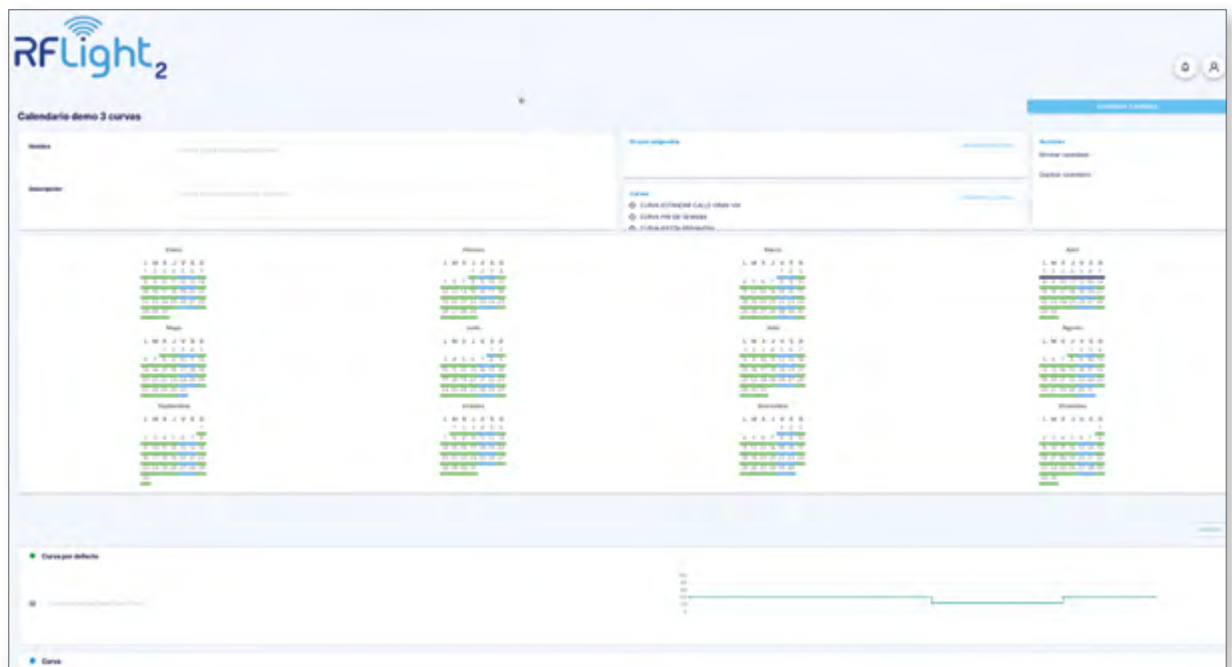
RFLight$_2$

Calendario demo 3 curvas

Nombre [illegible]

Descripción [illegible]

Grupo asignado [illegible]

Curvas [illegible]

CURVA ESTANDAR CALLE GRAN VIA

CURVA FIN DE SEMANA

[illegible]

Acciones

Eliminar calendario

Duplicar calendario

Enero

Febrero

Marzo

Abril

Mayo

Junio

Julio

Agosto

Septiembre

Octubre

Noviembre

Diciembre

Curva por defecto

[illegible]

Curva